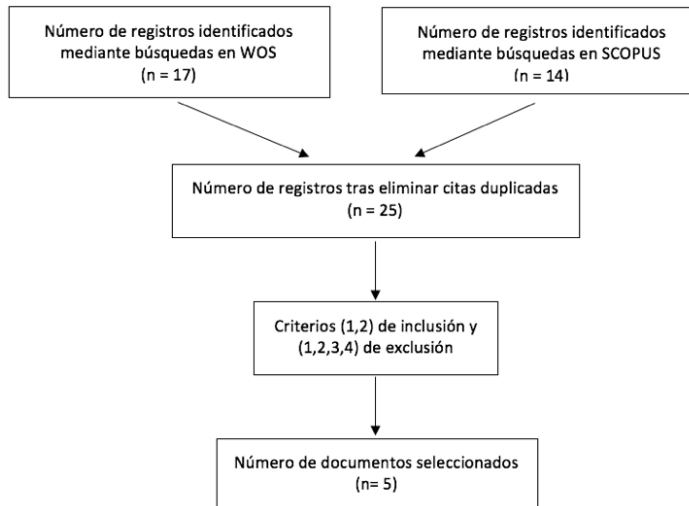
Número de registros identificados mediante búsquedas en WOS
(n = 17)

Número de registros identificados mediante búsquedas en SCOPUS
(n = 14)

Número de registros tras eliminar citas duplicadas
(n = 25)

Criterios (1,2) de inclusión y (1,2,3,4) de exclusión

Número de documentos seleccionados
(n= 5)